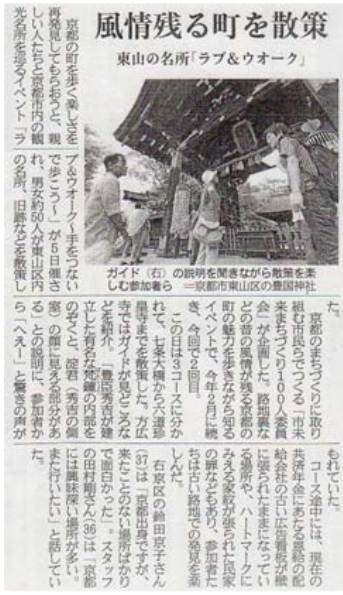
風情残る町を散策
東山の名所「ラブ＆ウオーク」

京都の町を歩く楽しさを再発見してもらおうと、親しい人たちと京都市内の観光名所を巡るイベント「ラブ＆ウオーク～手をつないで歩こう～」が5日催され、男女約50人が東山区内の名所、旧跡などを散策した。

京都のまちづくりに取り組む市民らでつくる「市未来まちづくり100人委員会」が企画した。路地裏などの昔の風情が残る京都の町の魅力を実感してもらうイベントで、今年2月に続き、今回で2回目。

この日は3コースに分かれて、七条大橋から六道珍皇寺までを散策した。方広寺ではガイドが見どころなどを紹介。「豊臣秀吉が建立した有名な寺の鐘の内部をのぞくと、窓の（秀吉の菩提）の顔に見える部分があります」との説明に、参加者から「へえー」と驚きの声が上がった。

コース途中には、現在の共済年金にあたる最初の記念碑などの古い広告看板が残る場所や、ハートマークに見える家紋が張られた民家の壁などもあり、参加者たちは古い路地での発見を楽しんだ。

右京区の前田京子さん（37）は「京都出身ですが、来たことのない場所ばかりで面白かった。スタッフの田村剛さん（36）は「京都には興味深い場所が多い。また行きたい」と話していた。

ガイド（右）の説明を聞きながら散策を楽しむ参加者ら＝京都市東山区の豊国神社